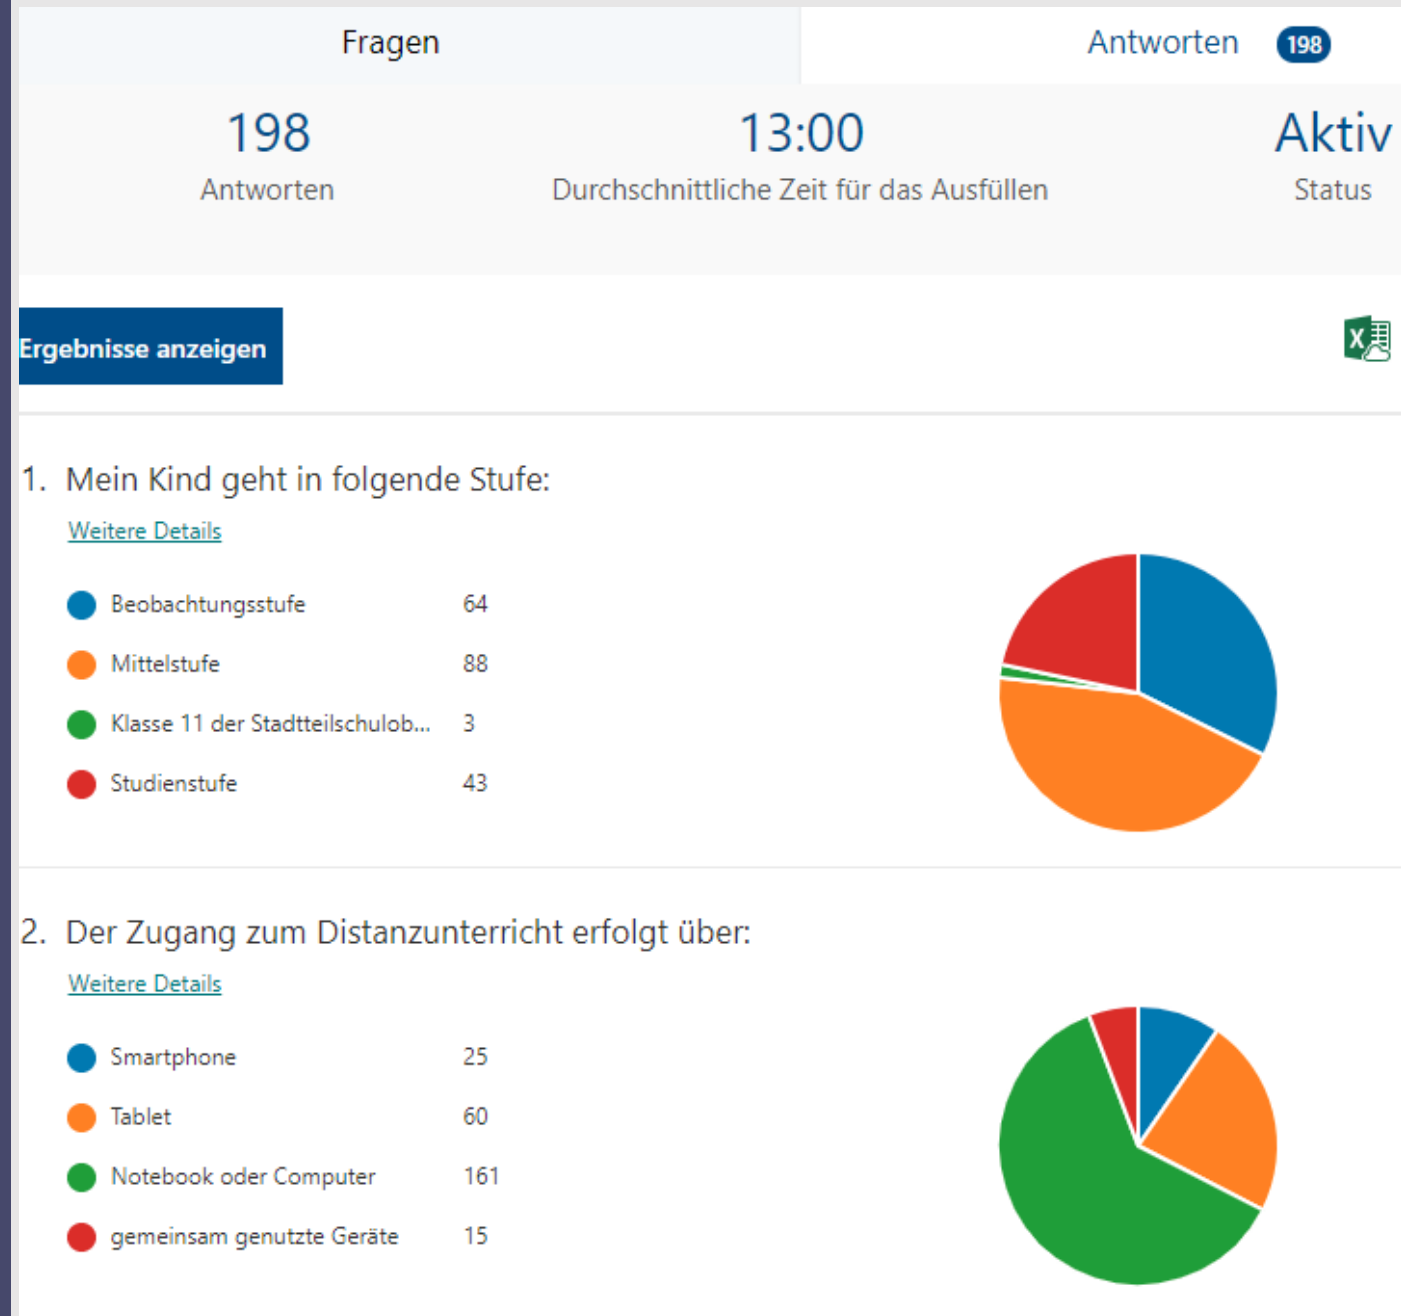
Fragen

Antworten 198

198
Antworten

13:00
Durchschnittliche Zeit für das Ausfüllen

Aktiv
Status

Ergebnisse anzeigen

1. Mein Kind geht in folgende Stufe:

Weitere Details

| | |
|---|---|
| Beobachtungsstufe | 64 |
| Mittelstufe | 88 |
| Klasse 11 der Stadtteilschulob... | 3 |
| Studienstufe | 43 |

2. Der Zugang zum Distanzunterricht erfolgt über:

Weitere Details

| | |
|---|---|
| Smartphone | 25 |
| Tablet | 60 |
| Notebook oder Computer | 161 |
| gemeinsam genutzte Geräte | 15 |